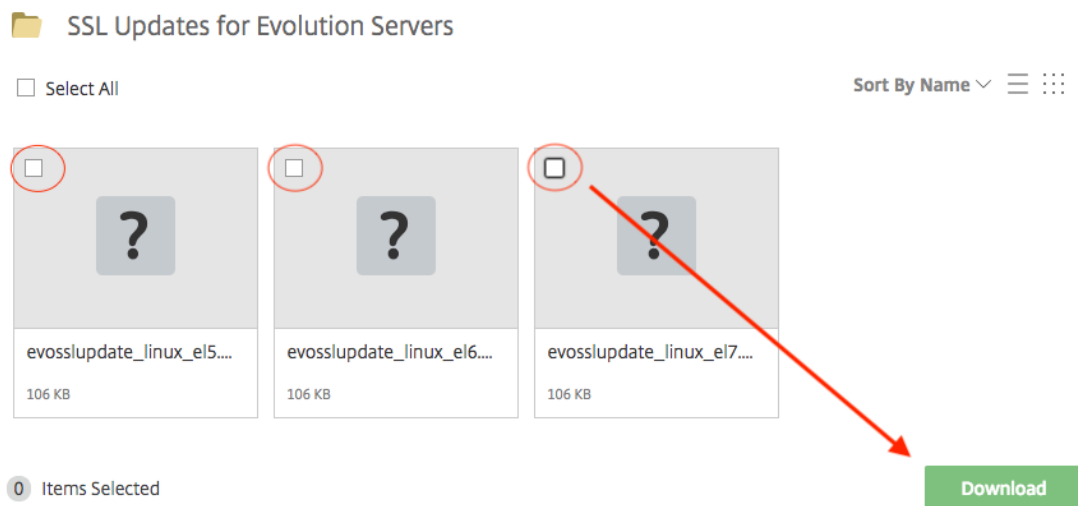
SSL Updates for Evolution Servers

Select All

Sort By Name

?

evosslupdate_linux_el5....

106 KB

?

evosslupdate_linux_el6....

106 KB

?

evosslupdate_linux_el7....

106 KB

0 Items Selected

Download